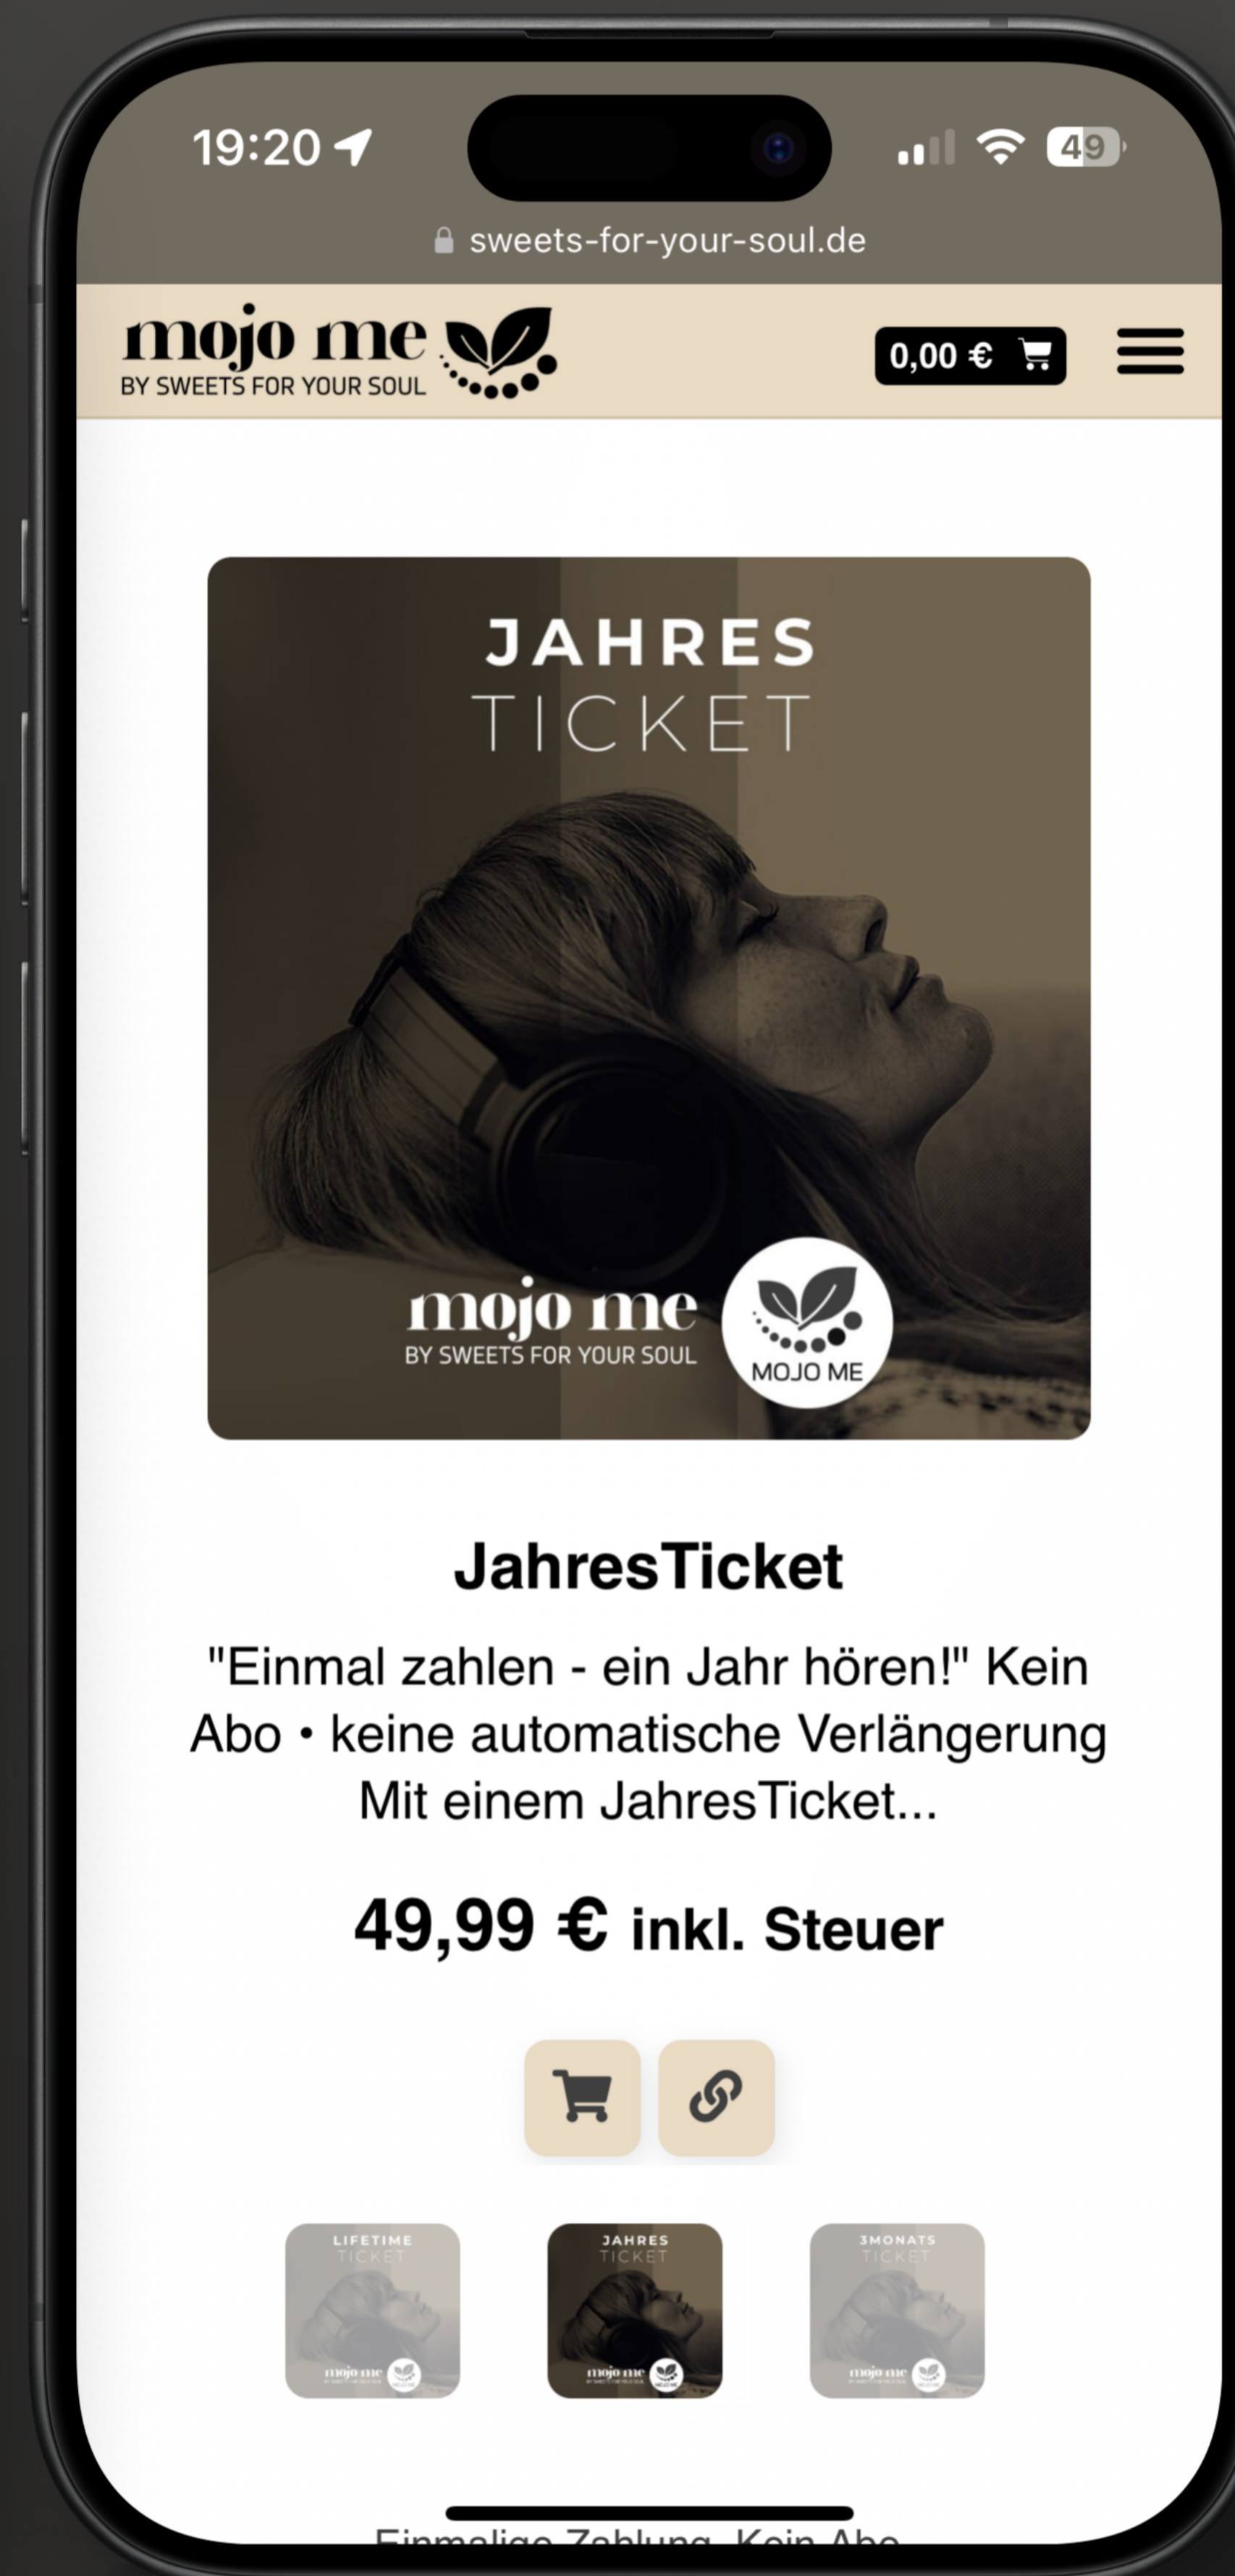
19:20

49

sweets-for-your-soul.de

mojo me
BY SWEETS FOR YOUR SOUL

0,00 €

JAHRES
TICKET

mojo me
BY SWEETS FOR YOUR SOUL

MOJO ME

JahresTicket

"Einmal zahlen - ein Jahr hören!" Kein Abo • keine automatische Verlängerung Mit einem JahresTicket...

49,99 € inkl. Steuer

LIFETIME
TICKET

JAHRES
TICKET

3MONATS
TICKET

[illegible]